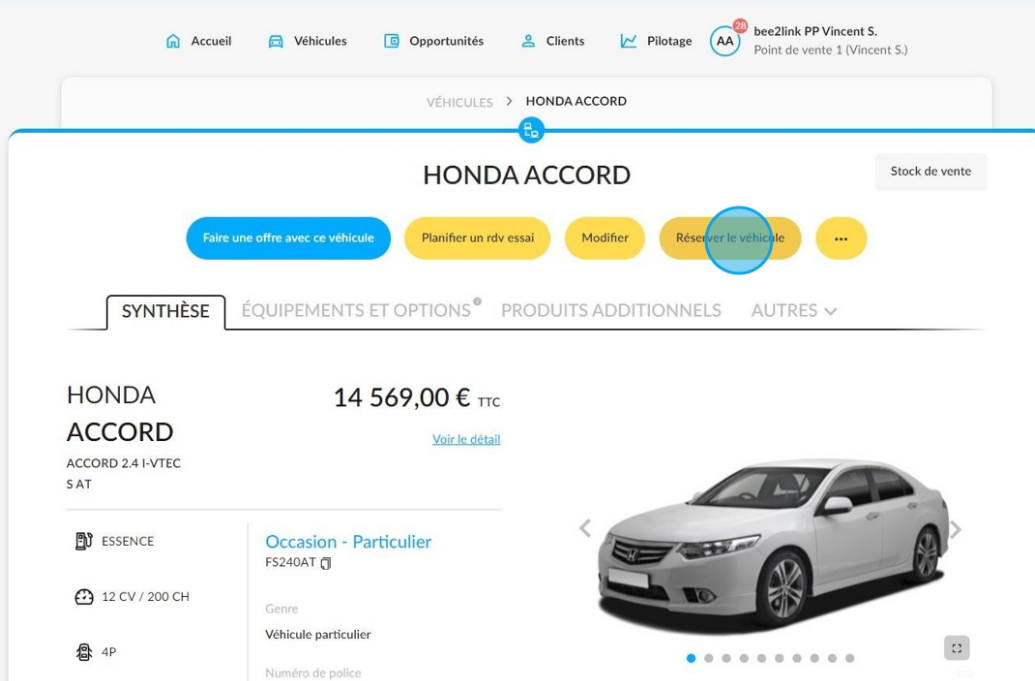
Accueil Véhicules Opportunités Clients Pilotage AA 28 bee2link PP Vincent S. Point de vente 1 (Vincent S.)

VÉHICULES > HONDA ACCORD

HONDA ACCORD

Stock de vente

Faire une offre avec ce véhicule Planifier un rdv essai Modifier Réserver le véhicule ...

SYNTHÈSE ÉQUIPEMENTS ET OPTIONS PRODUITS ADDITIONNELS AUTRES

HONDA
ACCORD
ACCORD 2.4 I-VTEC
S AT

14 569,00 € TTC

Voir le détail

ESSENCE

12 CV / 200 CH

4P

Occasion - Particulier
FS240AT

Genre
Véhicule particulier

Numéro de police